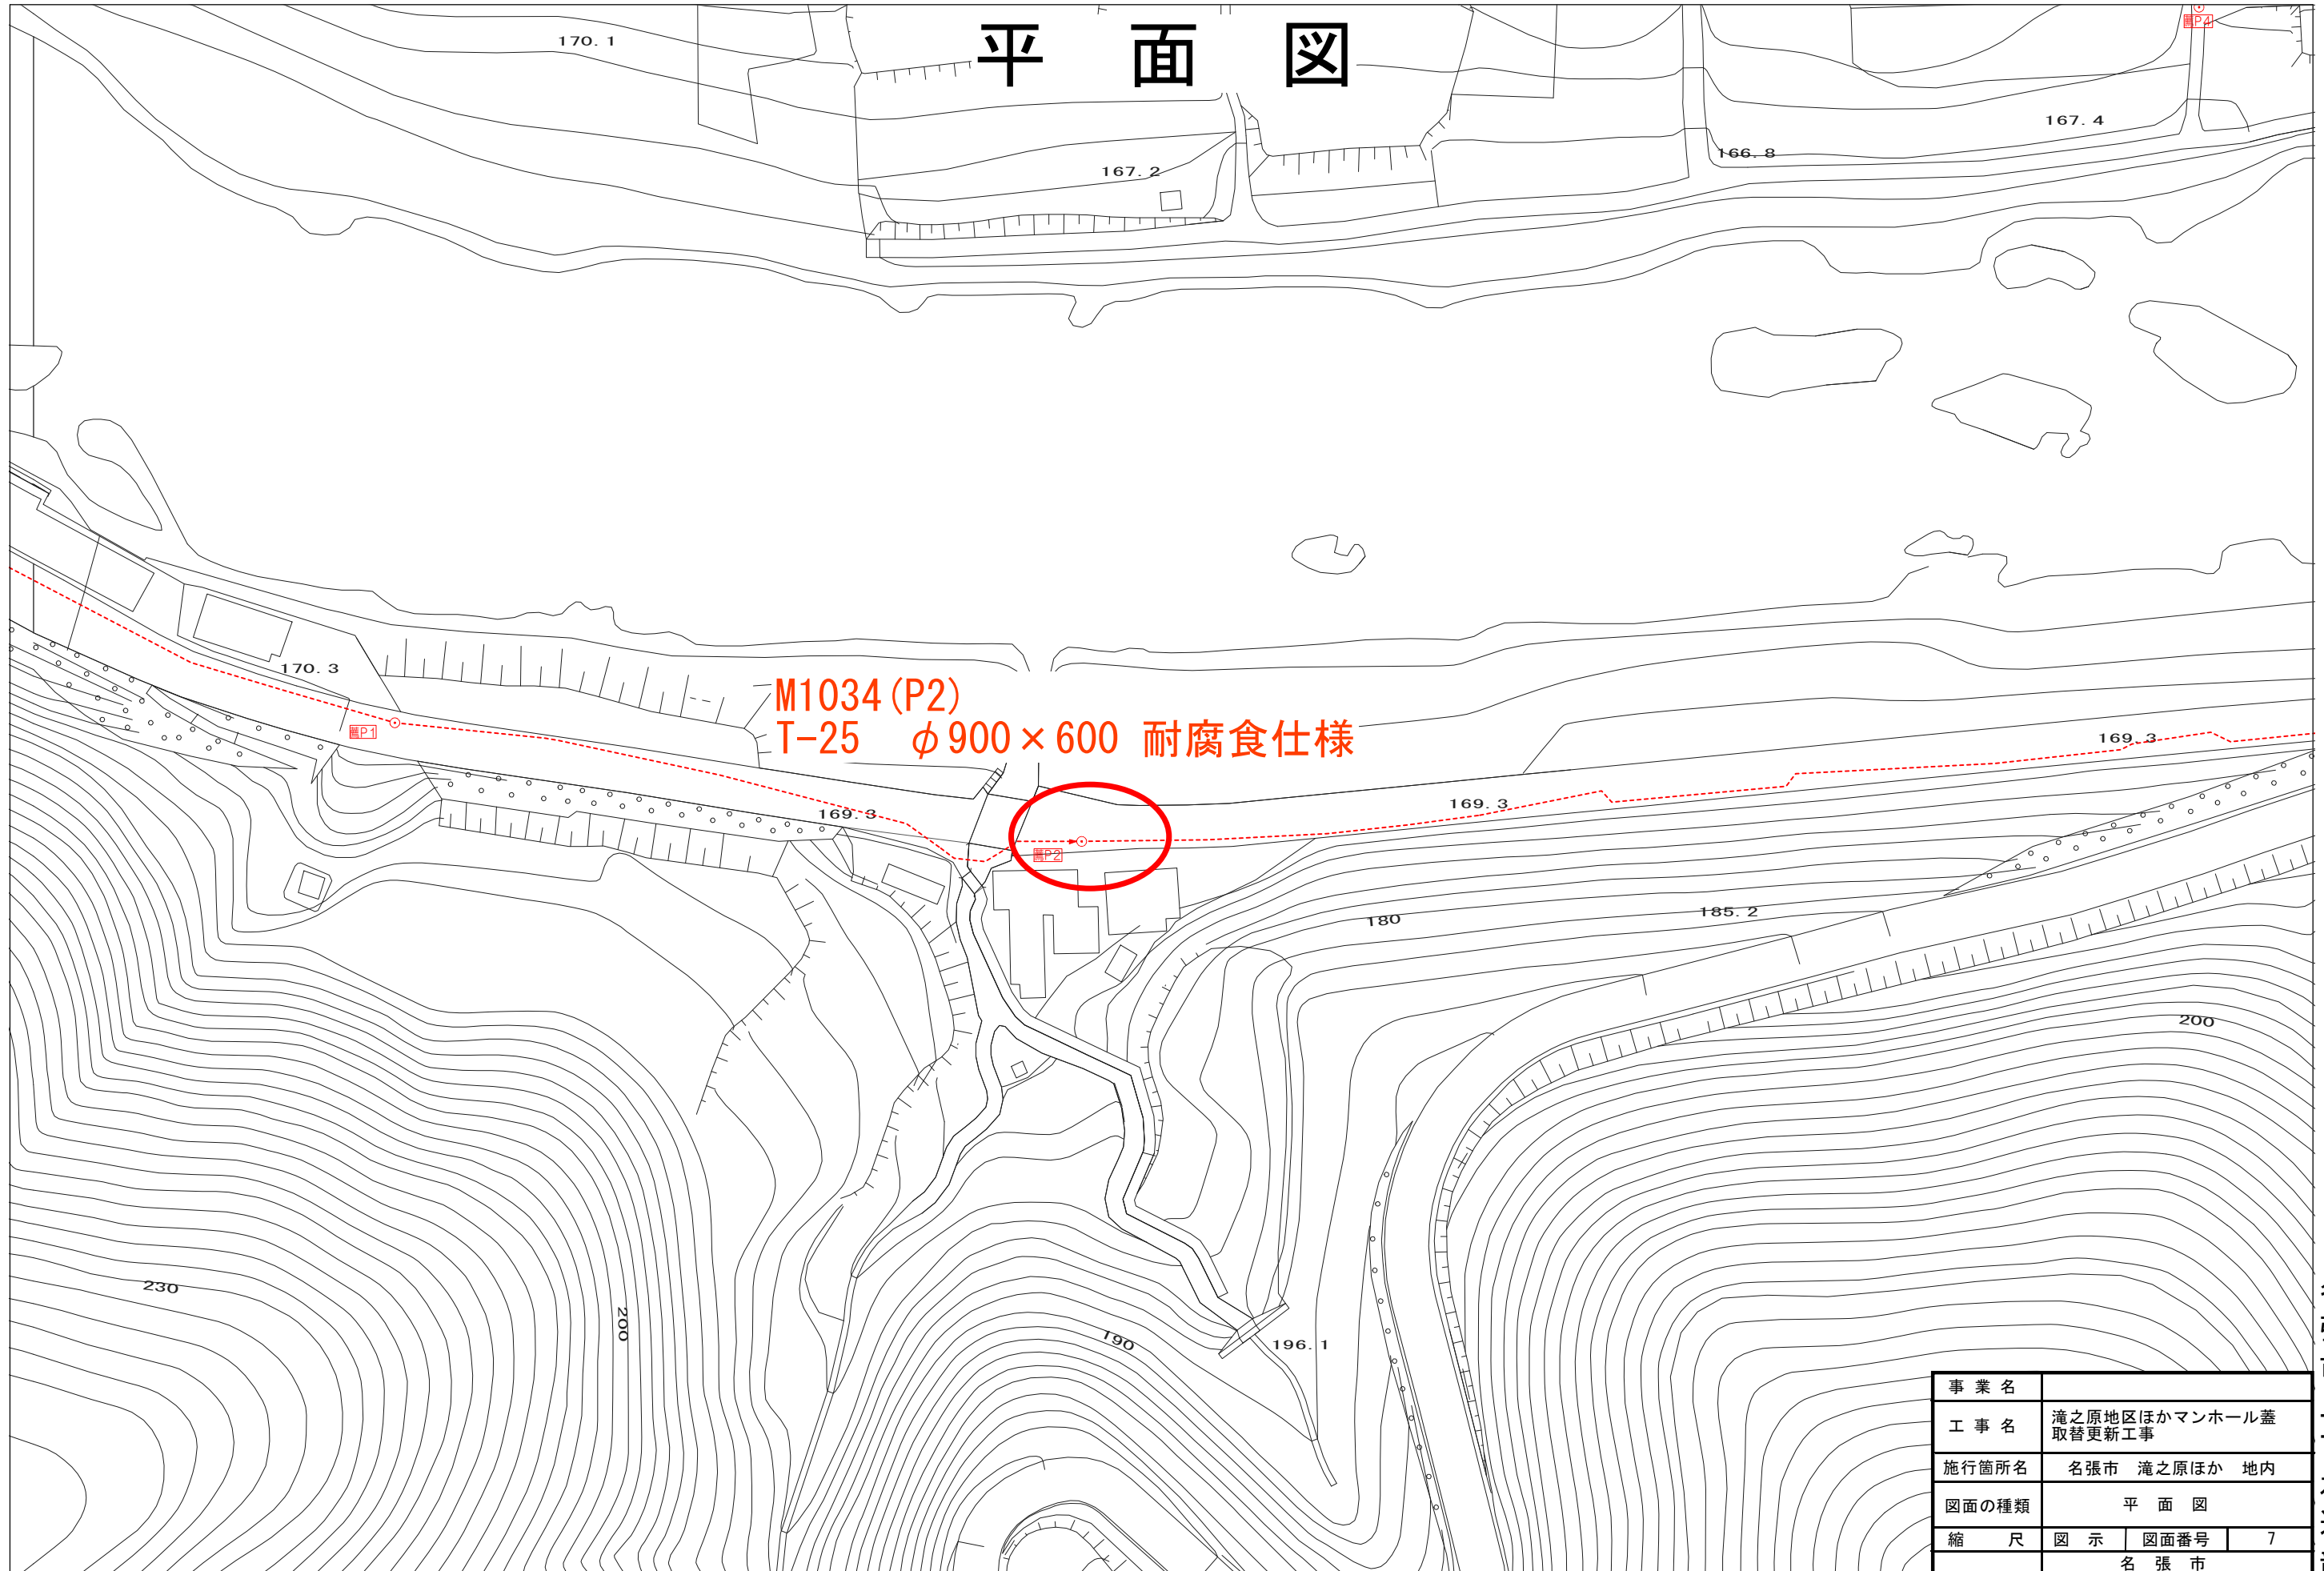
平　面　図

170. 1

167. 2

166. 8

167. 4

170. 3

M1034(P2)
T-25　$\phi$900×600 耐腐食仕様

169. 3

169. 3

169. 3

180

185. 2

200

230

200

190

196. 1

| 事業名 | |
|---|---|
| 工事名 | 滝之原地区ほかマンホール蓋取替更新工事 |
| 施行箇所名 | 名張市　滝之原ほか　地内 |
| 図面の種類 | 平　面　図 |
| 縮　尺 | 図　示 | 図面番号 | 7 |
| | 名　張　市 |